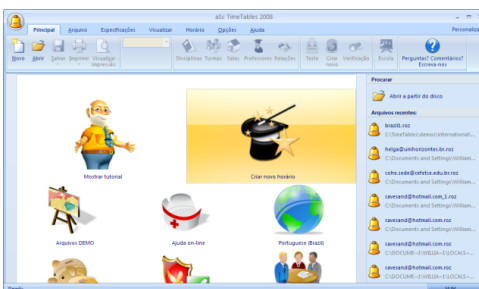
aSc TimeTables 2008

Principal | Arquivo | Especificações | Visualizar | Horário | Opções | Ajuda | Personaliza

Novo | Abrir | Salvar | Imprimir | Visualizar impressão | Disciplinas | Turmas | Salas | Professores | Relações | Teste | Criar novo | Verificação | Escola | Perguntas? Comentários? Escreva-nos

Mostrar tutorial

Criar novo horário

Arquivos DEMO

Ajuda on-line

Português (Brazil)

Procurar

Abrir a partir do disco

Arquivos recentes:

brazil1.roz
C:\TimeTables\demo\international...

helga@unihorizontes.br.roz
C:\Documents and Settings\William...

coha.sede@cefetce.edu.br.roz
C:\Documents and Settings\William...

cavesand@hotmail.com.roz
C:\Documents and Settings\William...

cavesand@hotmail.com_1.roz
C:\Documents and Settings\William...

cavesand@hotmail.com.roz
C:\DOCUME~1\WILLIA~1\LOCALS~...

cavesand@hotmail.com.roz
C:\DOCUME~1\WILLIA~1\LOCALS~...

cavesand@hotmail.com.roz
C:\Documents and Settings\William...

Ready